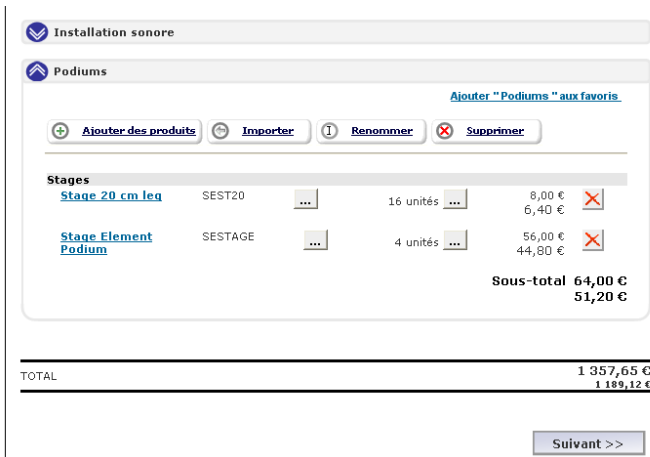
Installation sonore

Podiums

Ajouter " Podiums " aux favoris

Ajouter des produits  Importer  Renommer  Supprimer

Stages

| Stage 20 cm leq | SEST20 | ... | 16 unités ... | 8,00 € 6,40 € |
|---|---|---|---|---|
| Stage Element Podium | SESTAGE | ... | 4 unités ... | 56,00 € 44,80 € |

Sous-total 64,00 € 51,20 €

TOTAL 1 357,65 € 1 189,12 €

Suivant >>